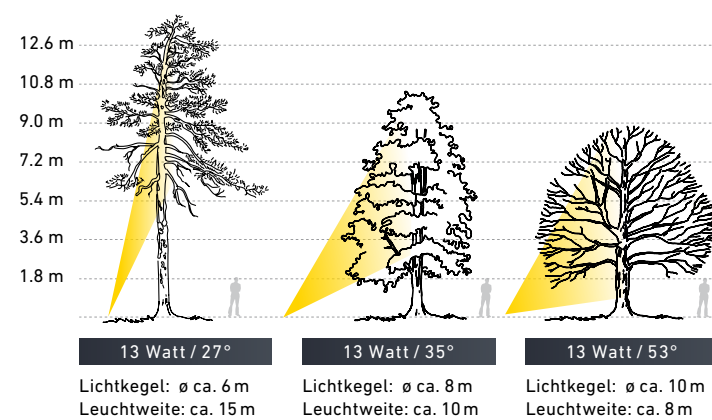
12.6 m
10.8 m
9.0 m
7.2 m
5.4 m
3.6 m
1.8 m

13 Watt / 27°
Lichtkegel: ø ca. 6 m
Leuchtweite: ca. 15 m

13 Watt / 35°
Lichtkegel: ø ca. 8 m
Leuchtweite: ca. 10 m

13 Watt / 53°
Lichtkegel: ø ca. 10 m
Leuchtweite: ca. 8 m